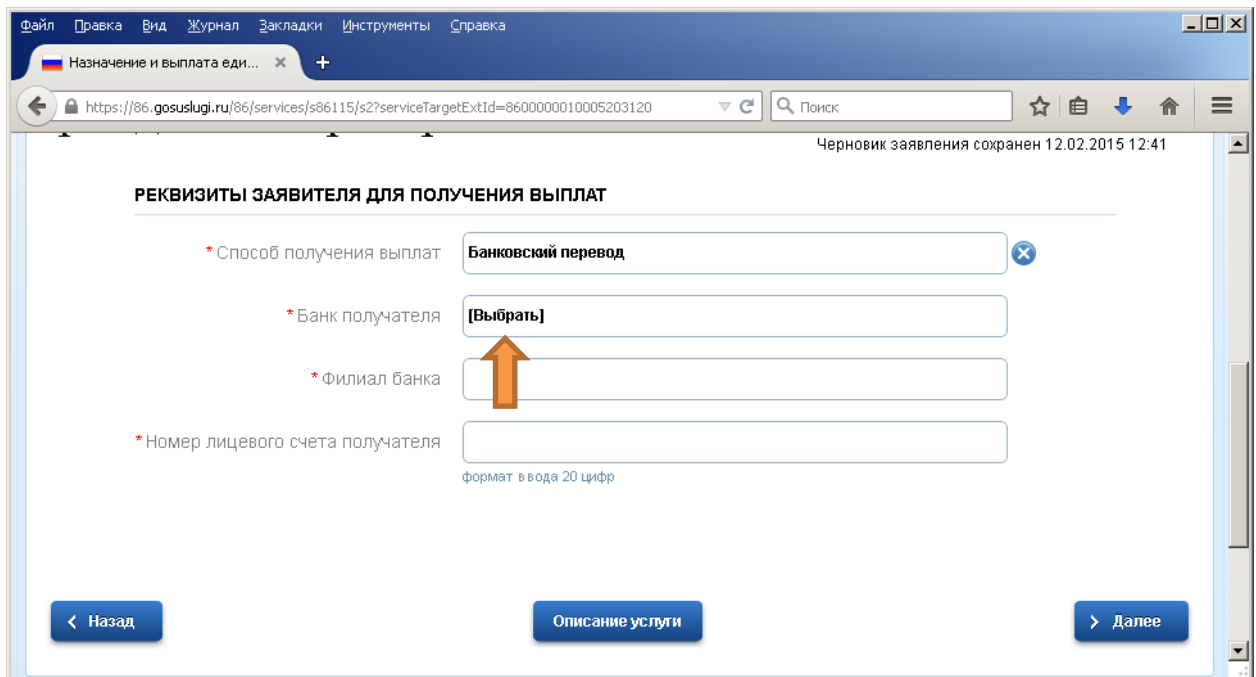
Файл Правка Вид Журнал Закладки Инструменты Справка

Назначение и выплата еди...

https://86.gosuslugi.ru/86/services/s86115/s2?serviceTargetExtId=8600000010005203120

Поиск

Черновик заявления сохранен 12.02.2015 12:41

РЕКВИЗИТЫ ЗАЯВИТЕЛЯ ДЛЯ ПОЛУЧЕНИЯ ВЫПЛАТ

*Способ получения выплат Банковский перевод

*Банк получателя [Выбрать]

*Филиал банка

*Номер лицевого счета получателя

формат ввода 20 цифр

‹ Назад

Описание услуги

› Далее